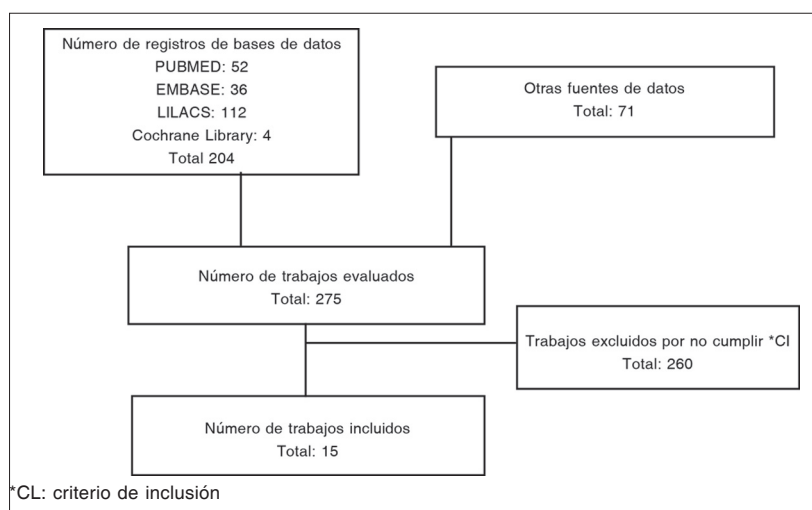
Número de registros de bases de datos
PUBMED: 52
EMBASE: 36
LILACS: 112
Cochrane Library: 4
Total 204

Otras fuentes de datos
Total: 71

Número de trabajos evaluados
Total: 275

Trabajos excluidos por no cumplir *Cl
Total: 260

Número de trabajos incluidos
Total: 15

*CL: criterio de inclusión